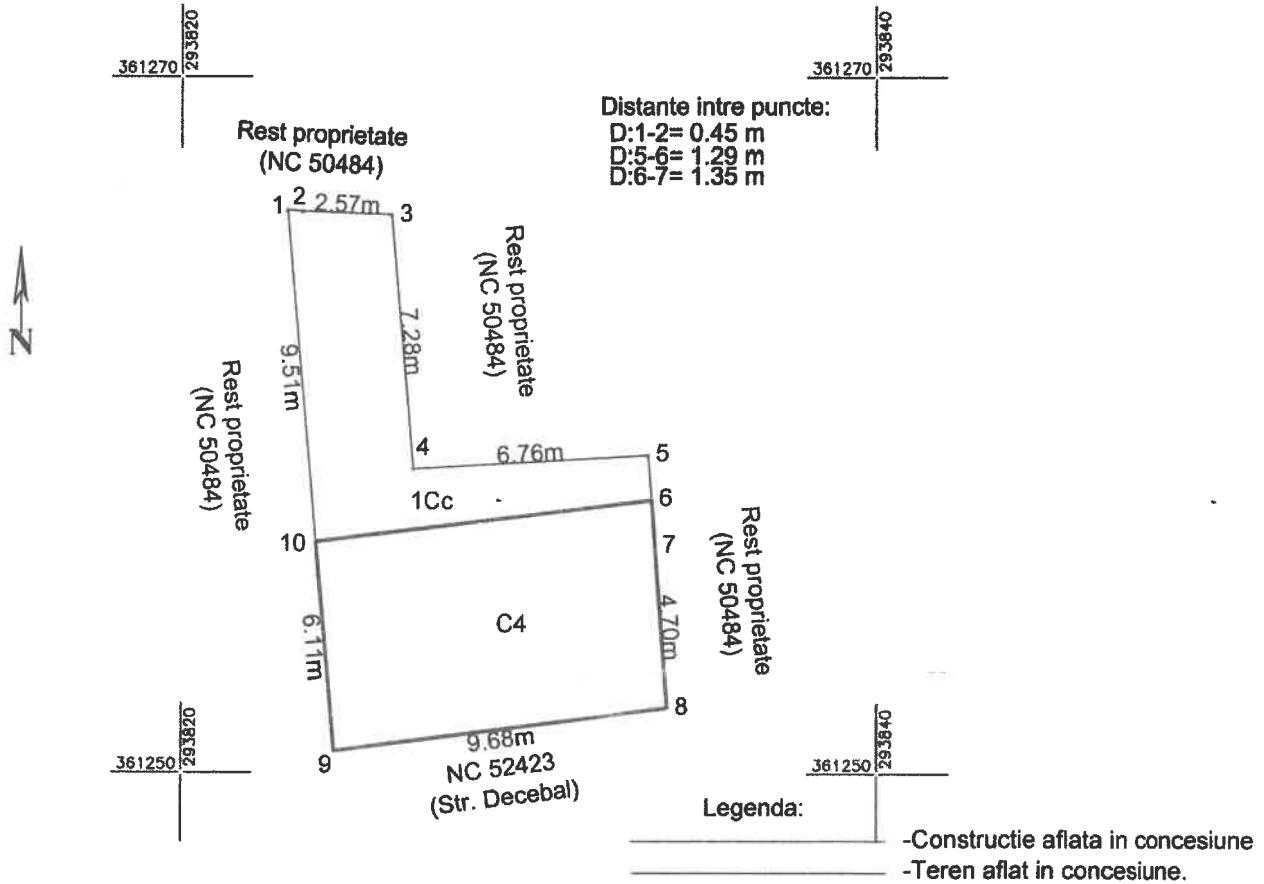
361270 293820

361270 293840

Distante intre puncte:
D:1-2= 0.45 m
D:5-6= 1.29 m
D:6-7= 1.35 m

Rest proprietate
(NC 50484)

1 2 2.57m 3

Rest proprietate
(NC 50484)

N

9.51m

7.28m

Rest proprietate
(NC 50484)

4 6.76m 5

1Cc

6

10

7

Rest proprietate
(NC 50484)

6.11m

C4

4.70m

8

361250 293820

9

9.68m
NC 52423
(Str. Decebal)

361250 293840

Legenda:

-Constructie aflata in concesiune
-Teren aflat in concesiune.